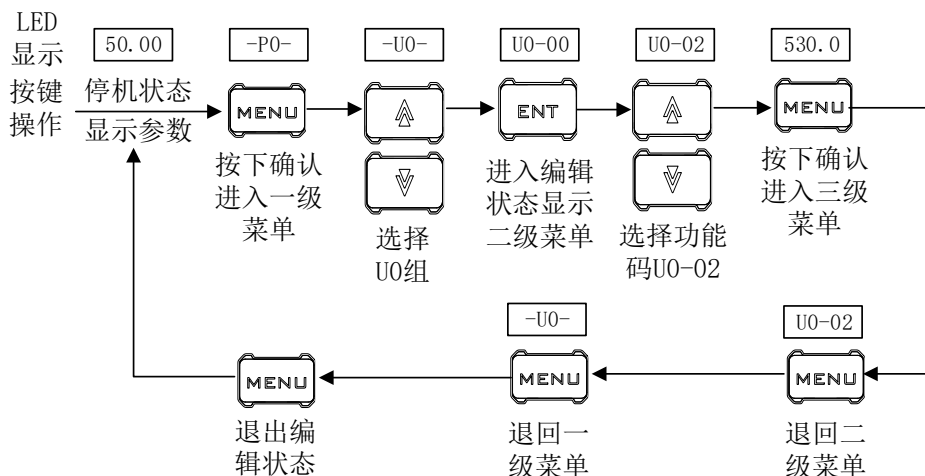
LED 显示 按键 操作

50.00

停机状态

显示参数

-P0-

MENU

按下确认进入一级菜单

-U0-

选择U0组

U0-00

ENT

进入编辑状态显示二级菜单

U0-02

选择功能码U0-02

530.0

MENU

按下确认进入三级菜单

U0-02

MENU

退回二级菜单

-U0-

MENU

退回一级菜单

MENU

退出编辑状态